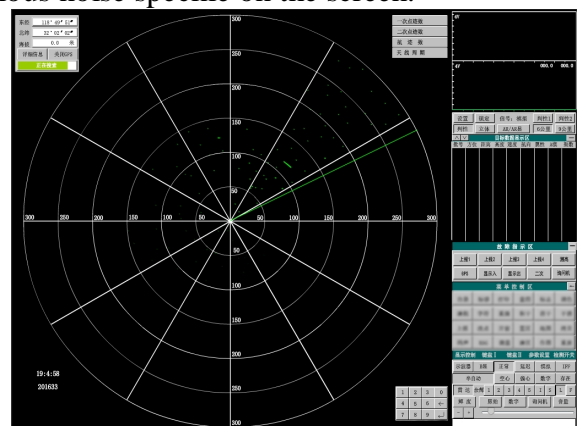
ous noise speckle on the screen.

东经 118° 49' 51"
北纬 32° 02' 02"
海拔 0.0 米
详细信息 关闭GPS
正在搜索

一次点迹数
二次点迹数
航迹数
天线周期

300
250
200
150
100
50
50
100
150
200
250
300
300
250
200
150
100
50
50

19:4:58
201633

1 2 3 0
4 5 6 ←
7 8 9 ↵

设置 航迹 信号：模拟 列表1 列表2
列表 立体 AB/AB单 扇区 多目标
目标数据显示区

故障指示区
上报1 上报2 上报3 上报4 清除
GPS 显示入 显示出 二次 偏移航
菜单控制区
显示控制 增益1 增益2 参数设置 检测开关
示波器 B显 正常 偏移 航迹 IFF
手动 空心 偏心 数字 存盘
测距 前航 数字 回到 存盘